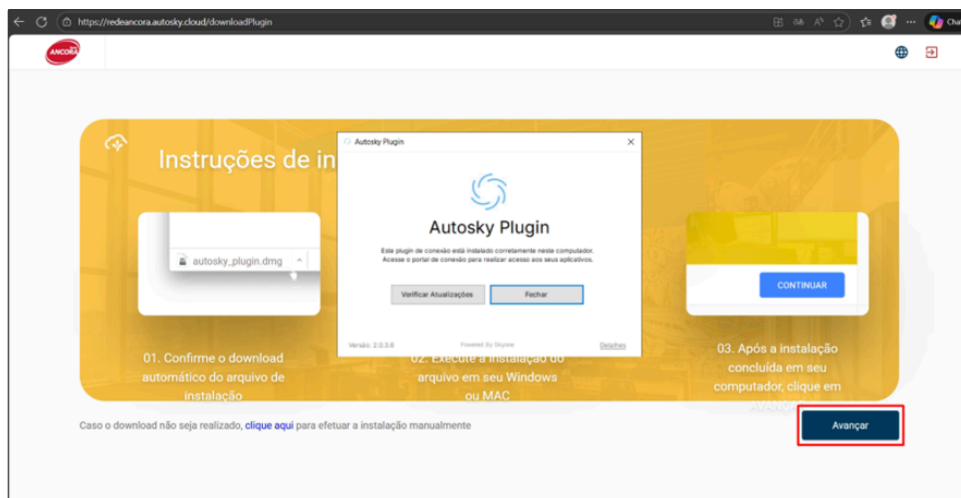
https://redeancora.autosky.cloud/downloadPlugin

ANCORA

Instruções de in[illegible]

autosky_plugin.dmg

01. Confirme o download automático do arquivo de instalação

Autosky Plugin

Autosky Plugin

Este plugin de conexão está instalado corretamente neste computador. Acesse o portal de conexão para realizar acesso aos seus aplicativos.

Verificar Atualizações

Fechar

Versão: 2.0.3.8

Powered By Skyone

Detalhes

02. Execute a instalação do arquivo em seu Windows ou MAC

CONTINUAR

03. Após a instalação concluída em seu computador, clique em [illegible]

Caso o download não seja realizado, clique aqui para efetuar a instalação manualmente

Avançar